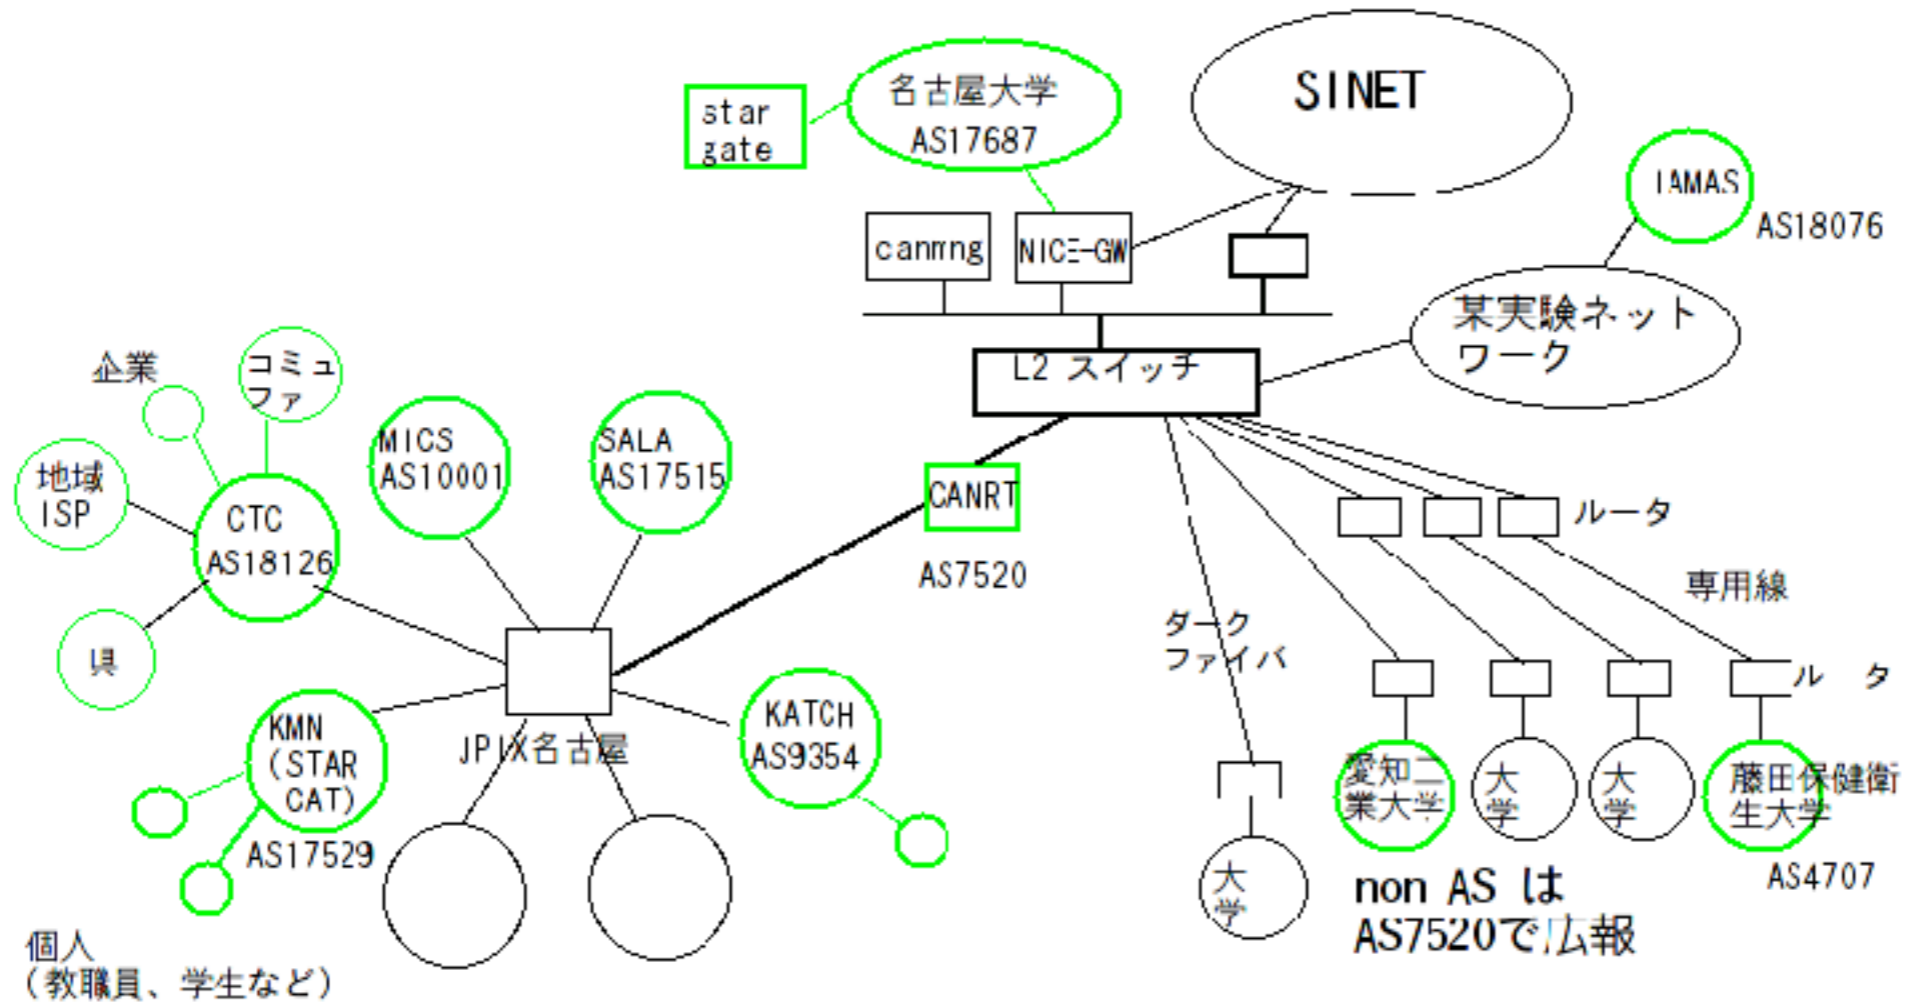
star gate

名古屋大学
AS17687

SINET

IAMAS
AS18076

canmng
NICE-GW

某実験ネット
ワーク

L2 スイッチ

企業

コミュ
ファ

地域
ISP

CTC
AS18126

県

MICS
AS10001

SALA
AS17515

CANRT
AS7520

ルータ

専用線

ダーク
ファイバ

ルータ

KMN
(STAR
CAT)
AS17529

JPIX名古屋

KATCH
AS9354

大学

愛知工業大学

大学

大学

藤田保健衛生大学
AS4707

non AS は
AS7520で広報

個人
(教職員、学生など)